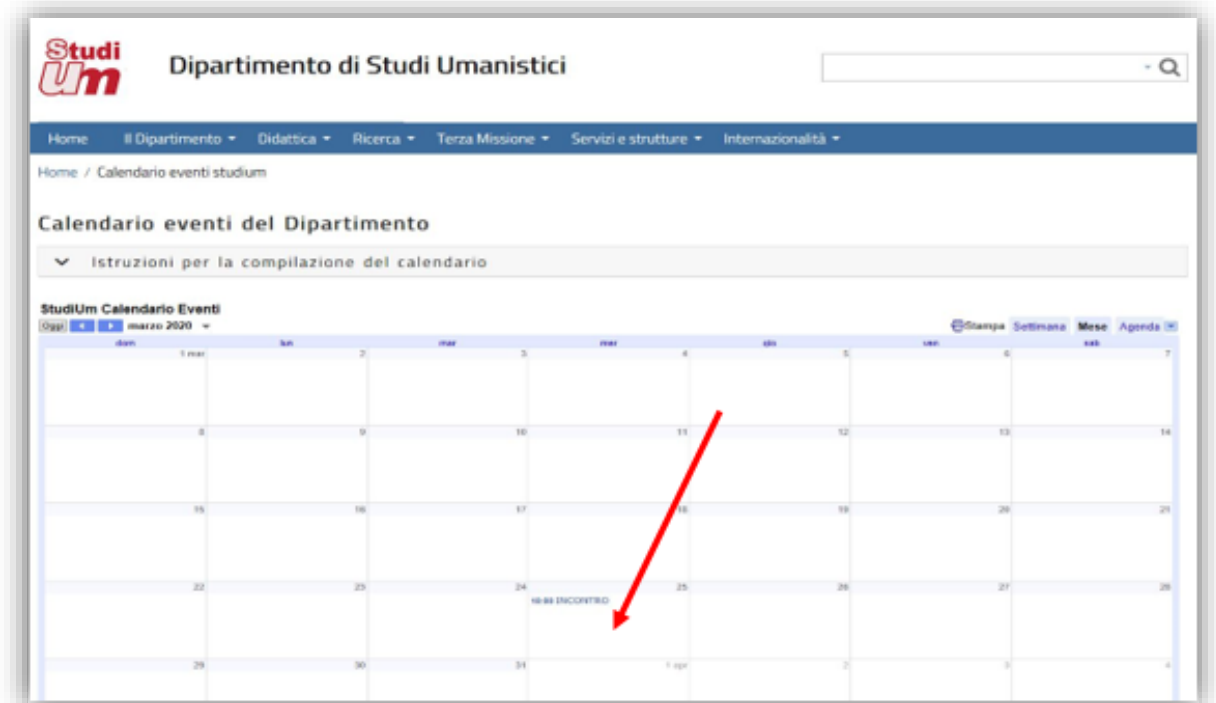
Studi Um

Dipartimento di Studi Umanistici

Home Il Dipartimento ▾ Didattica ▾ Ricerca ▾ Terza Missione ▾ Servizi e strutture ▾ Internazionalità ▾

Home / Calendario eventi studium

Calendario eventi del Dipartimento

Istruzioni per la compilazione del calendario

StudiUm Calendario Eventi

Oggi marzo 2020

Stampa Settimana Mese Agenda

| dom | lun | mar | mer | gio | ven | sab |
|---|---|---|---|---|---|---|
| 1 mar | 2 | 3 | 4 | 5 | 6 | 7 |
| 8 | 9 | 10 | 11 | 12 | 13 | 14 |
| 15 | 16 | 17 | 18 | 19 | 20 | 21 |
| 22 | 23 | 24 | 25 10:00 INCONTRO | 26 | 27 | 28 |
| 29 | 30 | 31 | 1 apr | 2 | 3 | 4 |